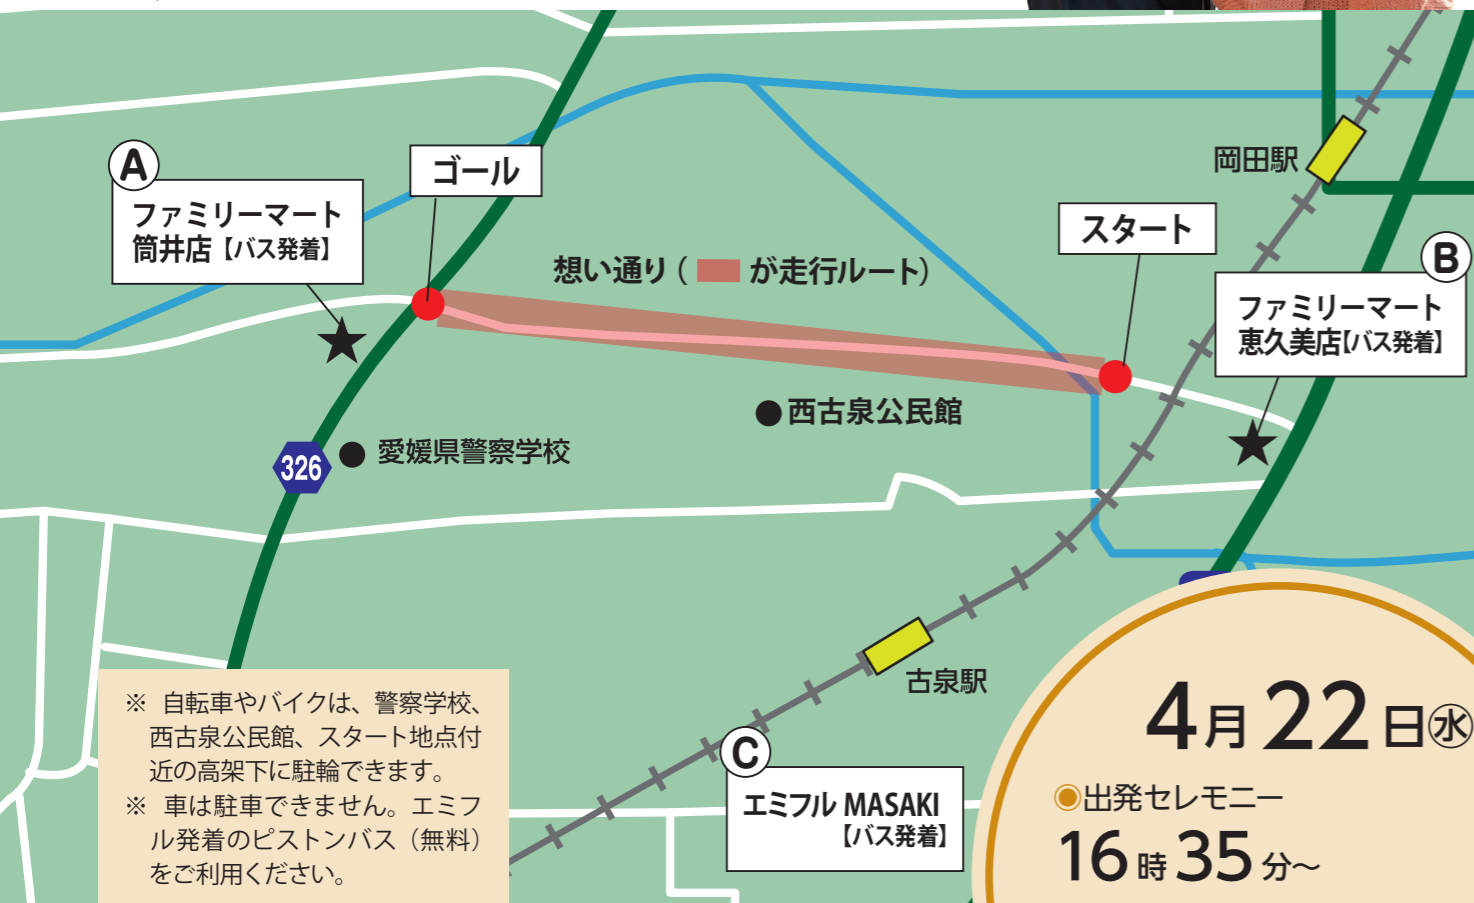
A
ファミリーマート
筒井店【バス発着】

ゴール

想い通り（　が走行ルート）

スタート

岡田駅

B
ファミリーマート
恵久美店【バス発着】

西古泉公民館

326

愛媛県警察学校

古泉駅

C
エミフル MASAKI
【バス発着】

※ 自転車やバイクは、警察学校、西古泉公民館、スタート地点付近の高架下に駐輪できます。
※ 車は駐車できません。エミフル発着のピストンバス（無料）をご利用ください。

4月22日㊌
◉出発セレモニー
16時35分～